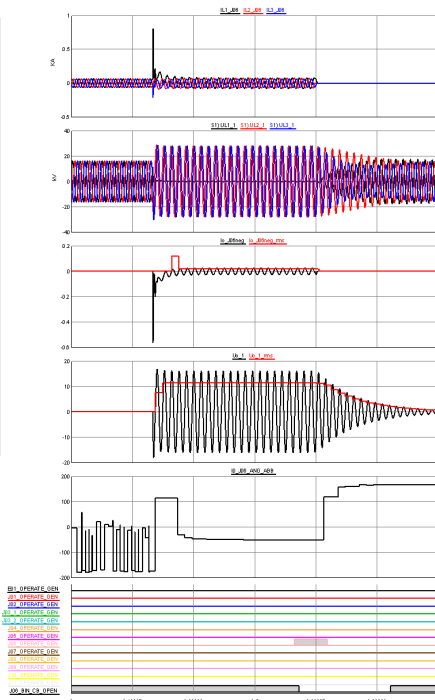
IL1_BH IL3_BH IL3_BH

kA

1

0.5

0

-0.5

-1

S1) UL1_1 S1) UL2_1 S1) UL3_1

kV

40

20

0

-20

-40

Io_BHneg Io_BHneg_mc

1

0

-0.2

-0.4

-0.6

Uo_1 Uo_1_mc

20

10

0

-10

-20

BI_BH_ANG_ABS

200

100

0

-100

-200

J01_OPERATE_GEN
J01_OPERATE_GEN
J02_OPERATE_GEN
J03_1_OPERATE_GEN
J03_2_OPERATE_GEN
J04_OPERATE_GEN
J05_OPERATE_GEN
J06_OPERATE_GEN
J07_OPERATE_GEN
J08_OPERATE_GEN
J09_OPERATE_GEN
J10_OPERATE_GEN
J06_BIN_CB_OPEN